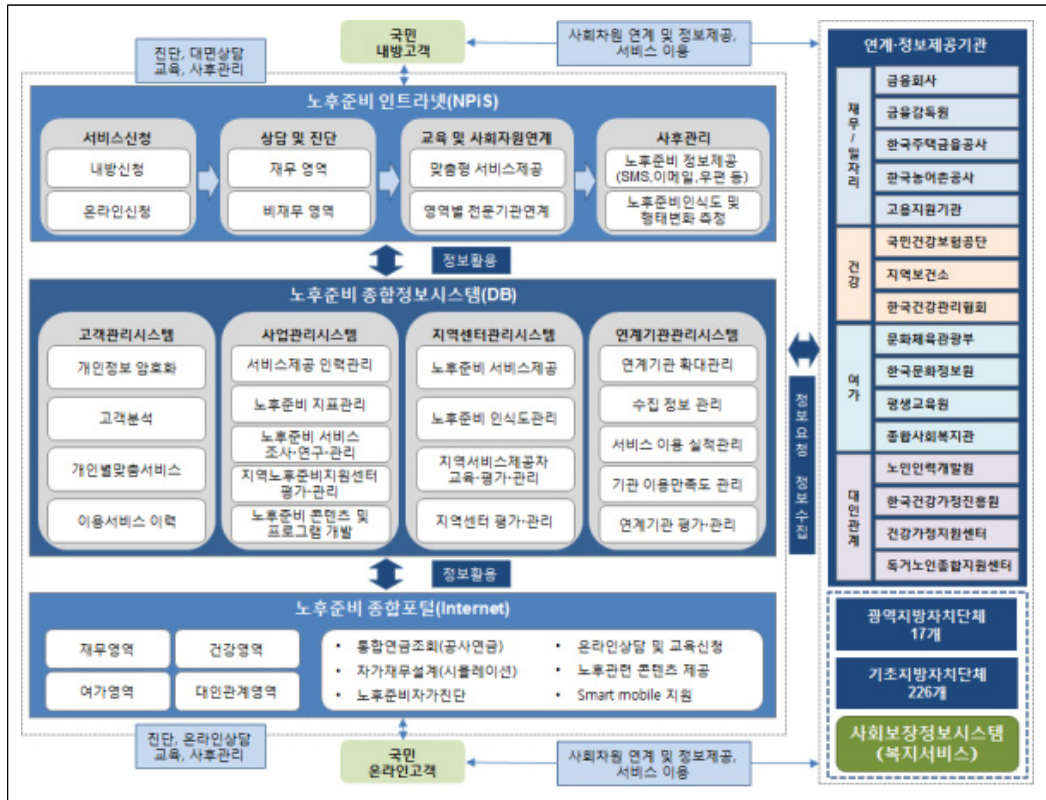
진단, 대면상담
교육, 사후관리

국민
내방고객

사회자원 연계 및 정보제공,
서비스 이용

노후준비 인트라넷(NPiS)

서비스신청
내방신청
온라인신청

상담 및 진단
재무 영역
비재무 영역

교육 및 사회자원연계
맞춤형 서비스제공
영역별 전문기관연계

사후관리
노후준비 정보제공 (SMS,이메일,우편 등)
노후준비인식도 및 행태변화 측정

정보활용

노후준비 종합정보시스템(DB)

고객관리시스템
개인정보 암호화
고객분석
개인별맞춤서비스
이용서비스 이력

사업관리시스템
서비스제공 인력관리
노후준비 지표관리
노후준비 서비스 조사·연구·관리
지역노후준비지원센터 평가·관리
노후준비 콘텐츠 및 프로그램 개발

지역센터관리시스템
노후준비 서비스제공
노후준비 인식도관리
지역서비스제공자 교육·평가·관리
지역센터 평가·관리

연계기관관리시스템
연계기관 확대관리
수집 정보 관리
서비스 이용 실적관리
기관 이용만족도 관리
연계기관 평가·관리

정보활용

노후준비 종합포털(Internet)

재무영역
건강영역
여가영역
대인관계영역

• 통합연금조회(공사연금)
• 자가재무설계(시뮬레이션)
• 노후준비자가진단
• 온라인상담 및 교육신청
• 노후관련 콘텐츠 제공
• Smart mobile 지원

진단, 온라인상담
교육, 사후관리

국민
온라인고객

사회자원 연계 및 정보제공,
서비스 이용

정보요청 정보수집

연계·정보제공기관

재무/일자리
금융회사
금융감독원
한국주택금융공사
한국농어촌공사
고용지원기관

건강
국민건강보험공단
지역보건소
한국건강관리협회

여가
문화체육관광부
한국문화정보원
평생교육원
종합사회복지관

대인관계
노인인력개발원
한국건강가정진흥원
건강가정지원센터
독거노인종합지원센터

광역지방자치단체
17개

기초지방자치단체
226개

사회보장정보시스템
(복지서비스)